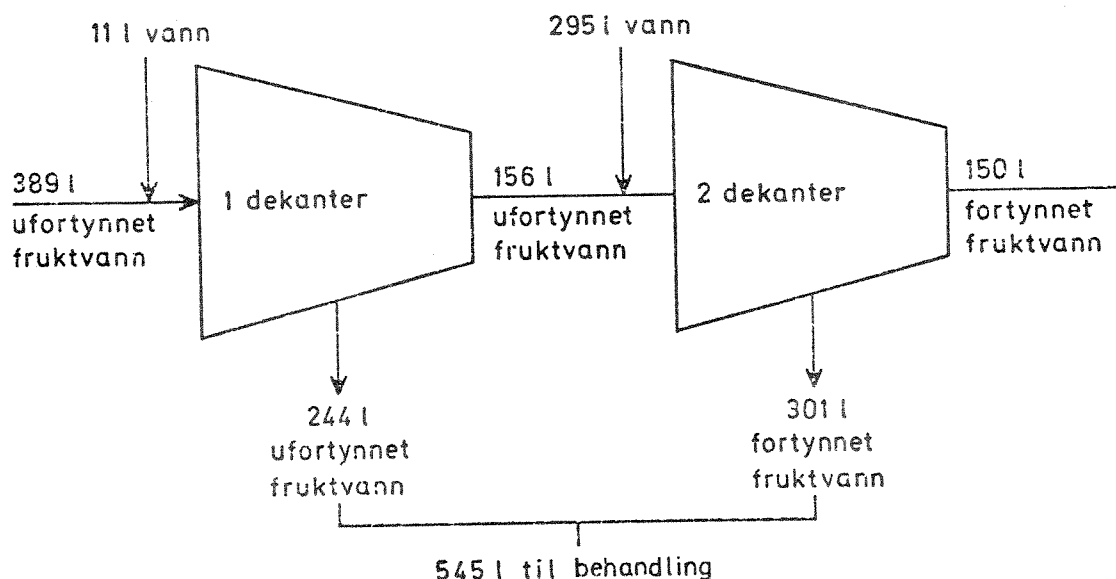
11 l vann

389 l
ufortynnet
fruktvann

1 dekanter

295 l vann

156 l
ufortynnet
fruktvann

2 dekanter

150 l
fortynnet
fruktvann

244 l
ufortynnet
fruktvann

301 l
fortynnet
fruktvann

545 l til behandling